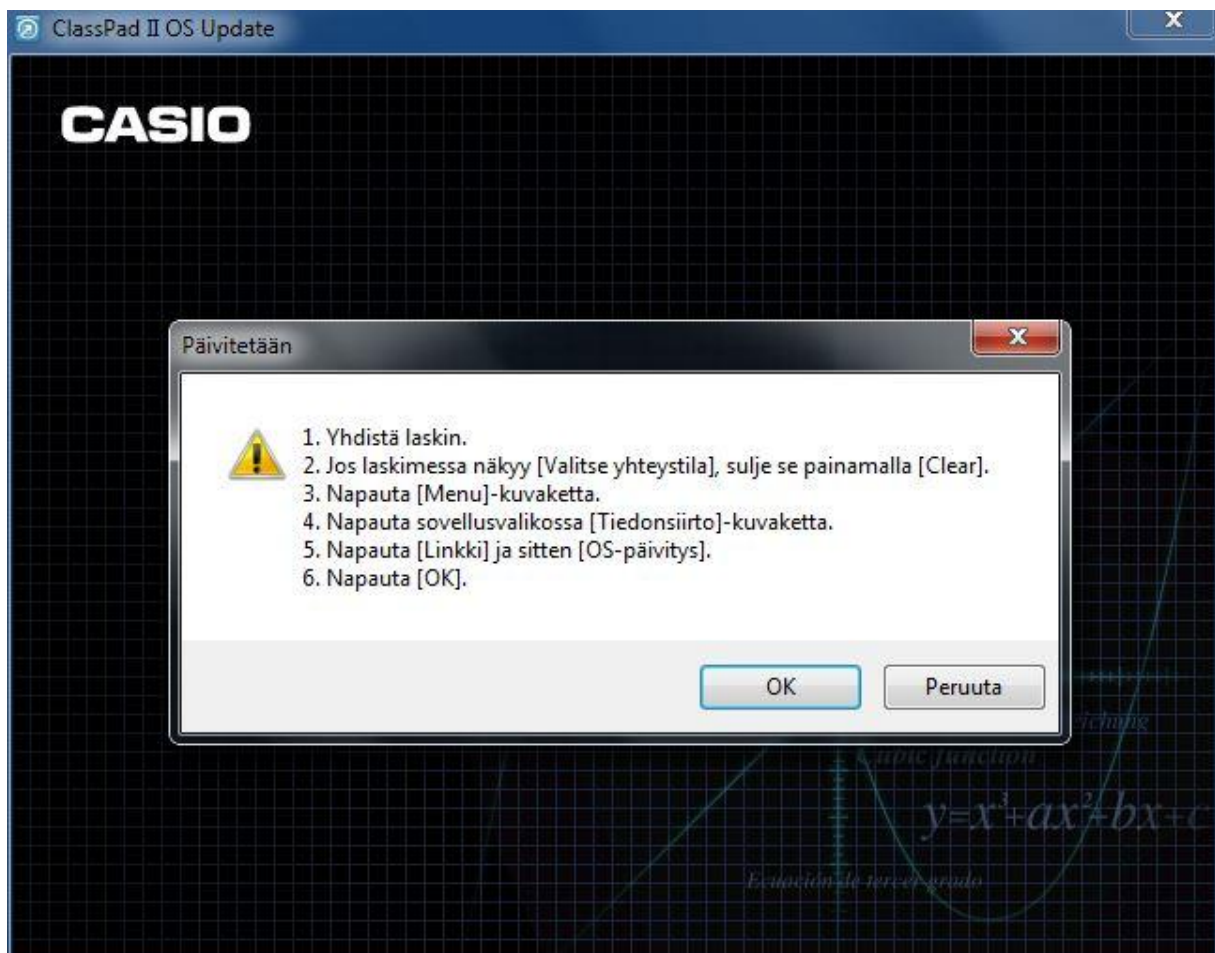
ClassPad II OS Update

CASIO

Päivitetään

1. Yhdistä laskin.
2. Jos laskimessa näkyy [Valitse yhteystila], sulje se painamalla [Clear].
3. Napauta [Menu]-kuvaketta.
4. Napauta sovellusvalikossa [Tiedonsiirto]-kuvaketta.
5. Napauta [Linkki] ja sitten [OS-päivitys].
6. Napauta [OK].

OK
Peruuta

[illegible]ichung
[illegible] function
$y=x^3+ax^2+bx+c$
Ecuación de tercer grado